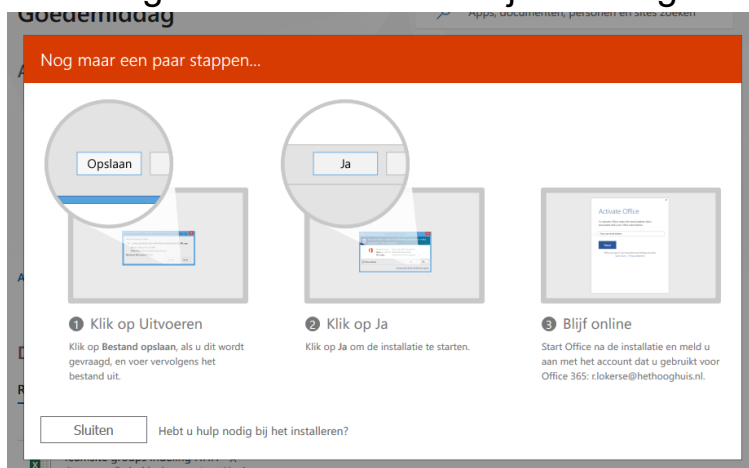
Goedemiddag

Apps, documenten, personen en sites zoeken

Nog maar een paar stappen...

Opslaan

Ja

Activate Office

1 Klik op Uitvoeren

Klik op **Bestand opslaan**, als u dit wordt gevraagd, en voer vervolgens het bestand uit.

2 Klik op Ja

Klik op **Ja** om de installatie te starten.

3 Blijf online

Start Office na de installatie en meld u aan met het account dat u gebruikt voor Office 365: r.lokerse@hethooghuis.nl.

Sluiten

Hebt u hulp nodig bij het installeren?